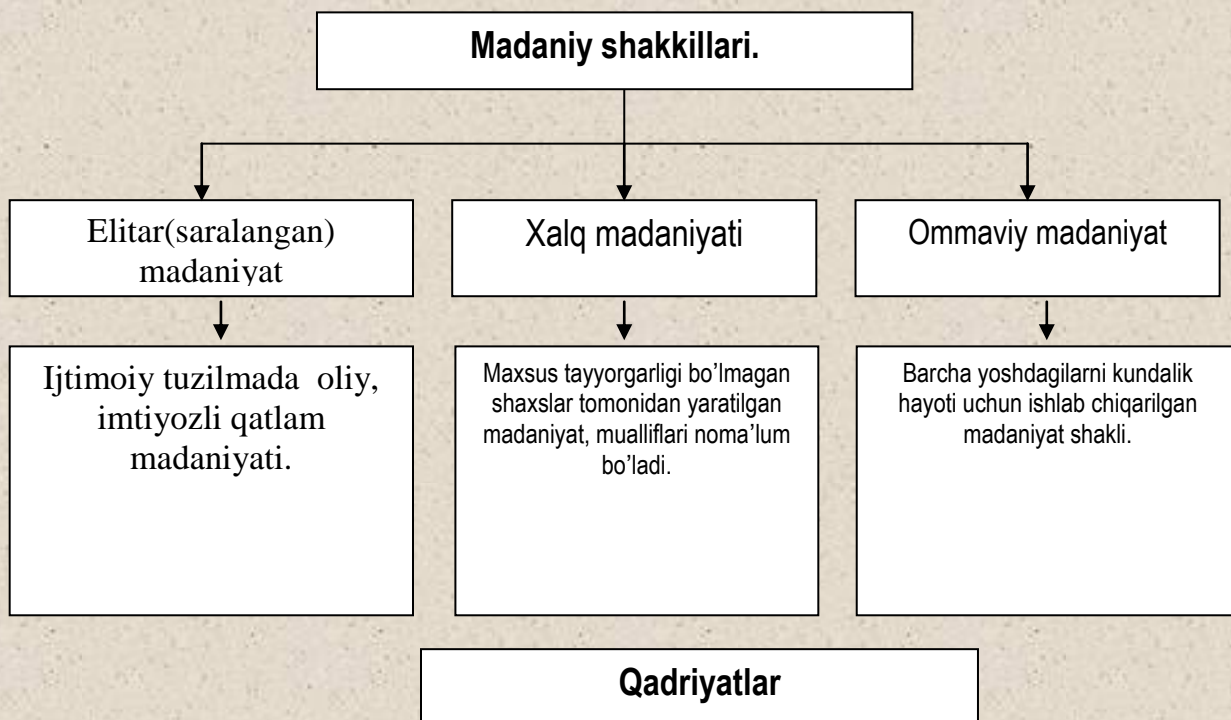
Madaniy shakkillari.

Elitar(saralangan) madaniyat

Ijtimoiy tuzilmada oliy, imtiyozli qatlam madaniyati.

Xalq madaniyati

Maxsus tayyorgarligi bo'lmagan shaxslar tomonidan yaratilgan madaniyat, mualliflari noma'lum bo'ladi.

Ommaviy madaniyat

Barcha yoshdagilarni kundalik hayoti uchun ishlab chiqarilgan madaniyat shakli.

Qadriyatlar